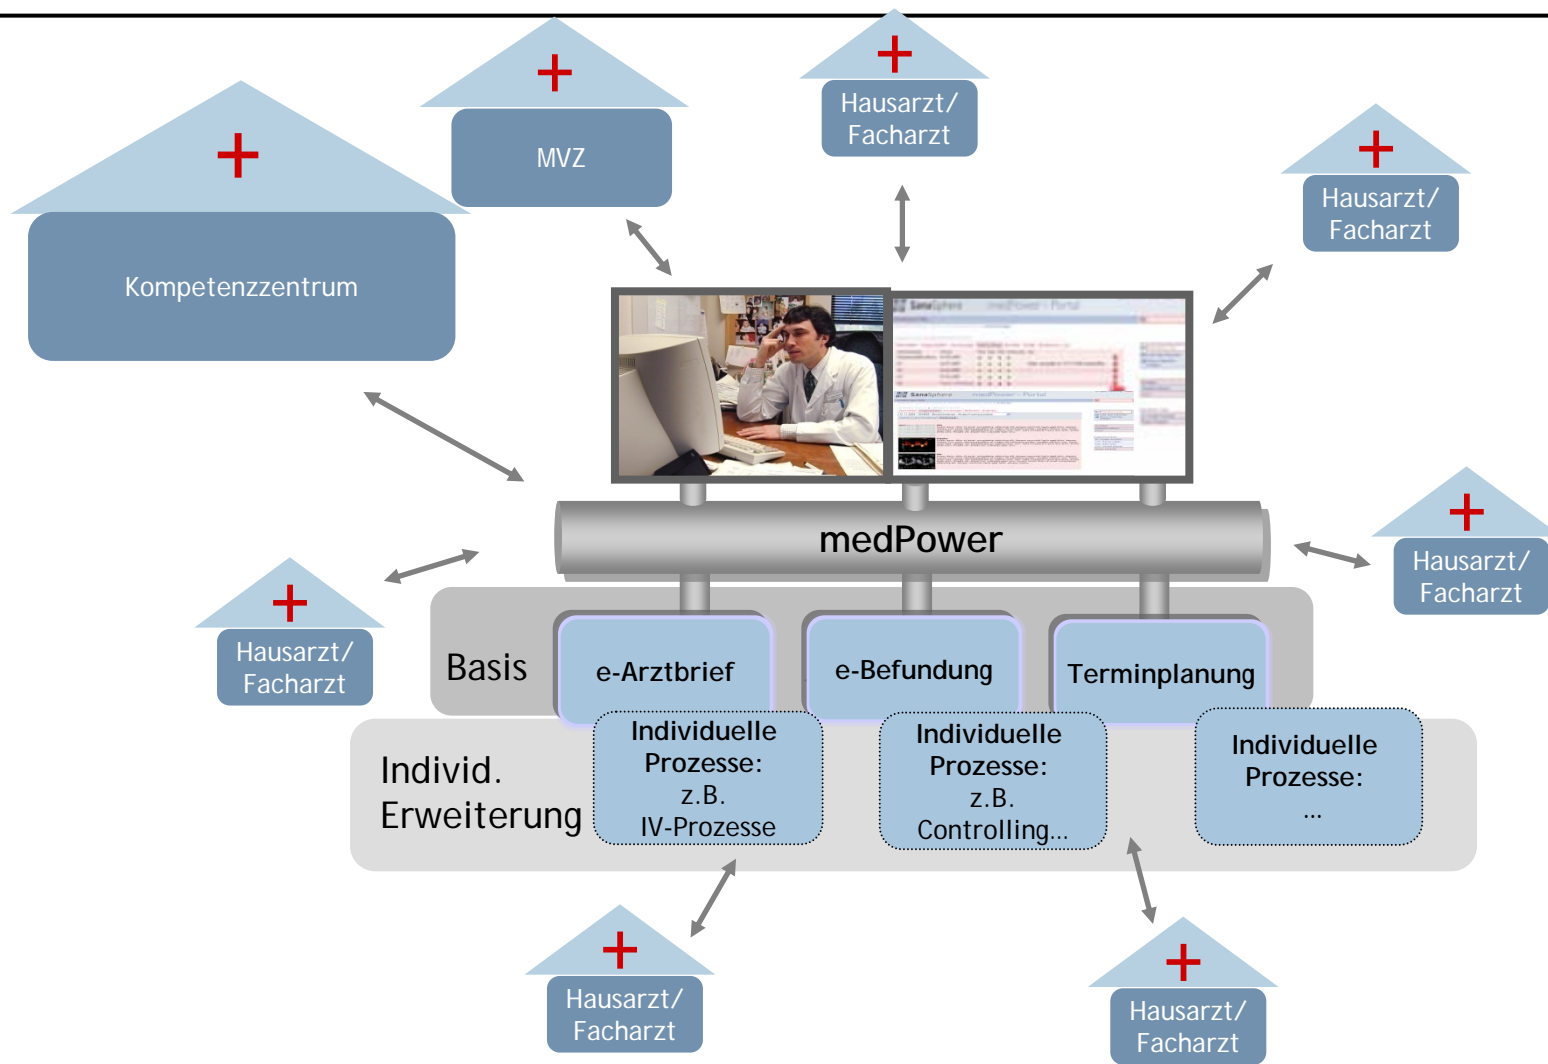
MVZ

Hausarzt/ Facharzt

Kompetenzzentrum

Hausarzt/ Facharzt

medPower

Hausarzt/ Facharzt

Hausarzt/ Facharzt

Basis

e-Arztbrief

e-Befundung

Terminplanung

Individ. Erweiterung

Individuelle Prozesse: z.B. IV-Prozesse

Individuelle Prozesse: z.B. Controlling...

Individuelle Prozesse: ...

Hausarzt/ Facharzt

Hausarzt/ Facharzt